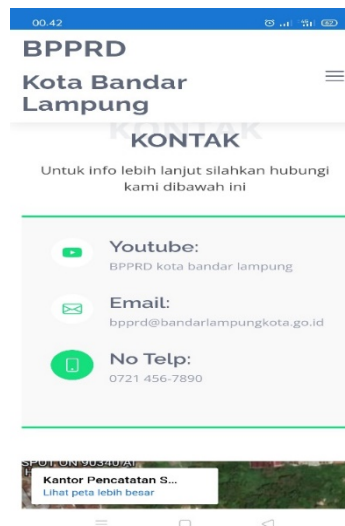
00.42

BPPRD
Kota Bandar Lampung

KONTAK

KONTAK

Untuk info lebih lanjut silahkan hubungi kami dibawah ini

Youtube:
BPPRD kota bandar lampung

Email:
bpprd@bandarlampungkota.go.id

No Telp:
0721 456-7890

SPOT ON 90340 AI

Kantor Pencatatan S...
Lihat peta lebih besar